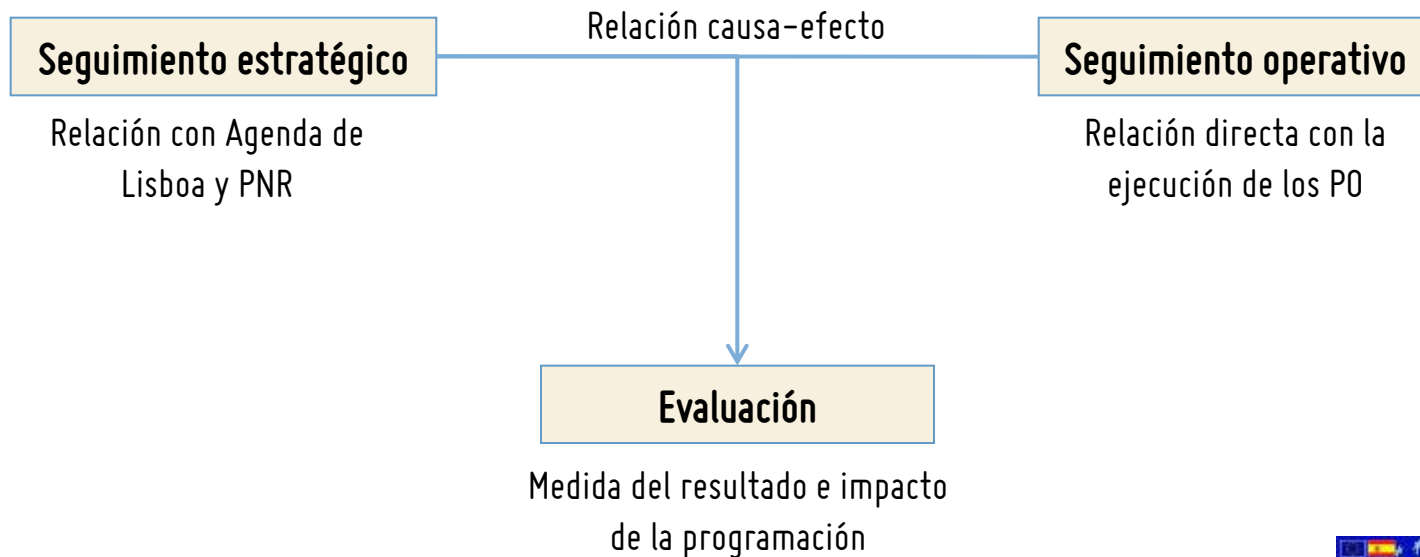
Relación causa-efecto

Seguimiento estratégico

Relación con Agenda de Lisboa y PNR

Seguimiento operativo

Relación directa con la ejecución de los PO

Evaluación

Medida del resultado e impacto de la programación